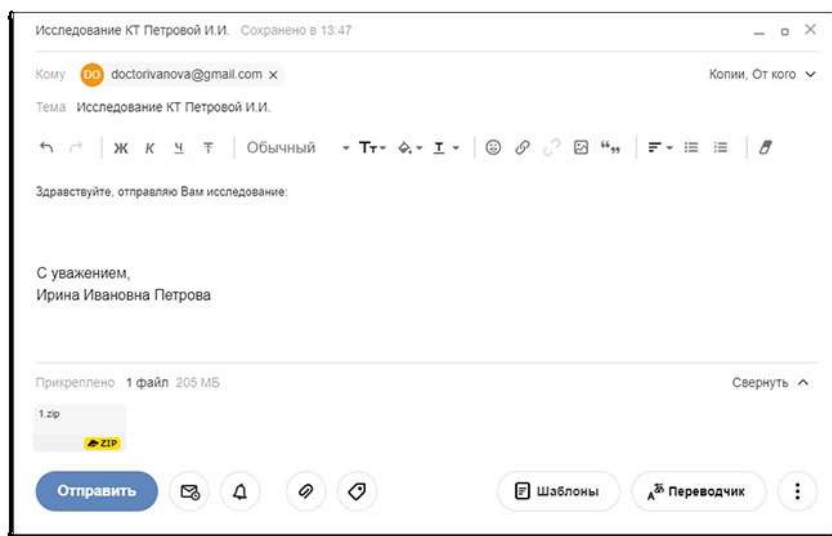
Исследование КТ Петровой И.И. Сохранено в 13:47

Кому DO doctorivanova@gmail.com ×

Копии, От кого

Тема Исследование КТ Петровой И.И.

Ж К Ч Т Обычный

Здравствуйте, отправляю Вам исследование:

С уважением,
Ирина Ивановна Петрова

Прикреплено 1 файл 205 МБ

Свернуть

1.zip

ZIP

Отправить

Шаблоны

Переводчик